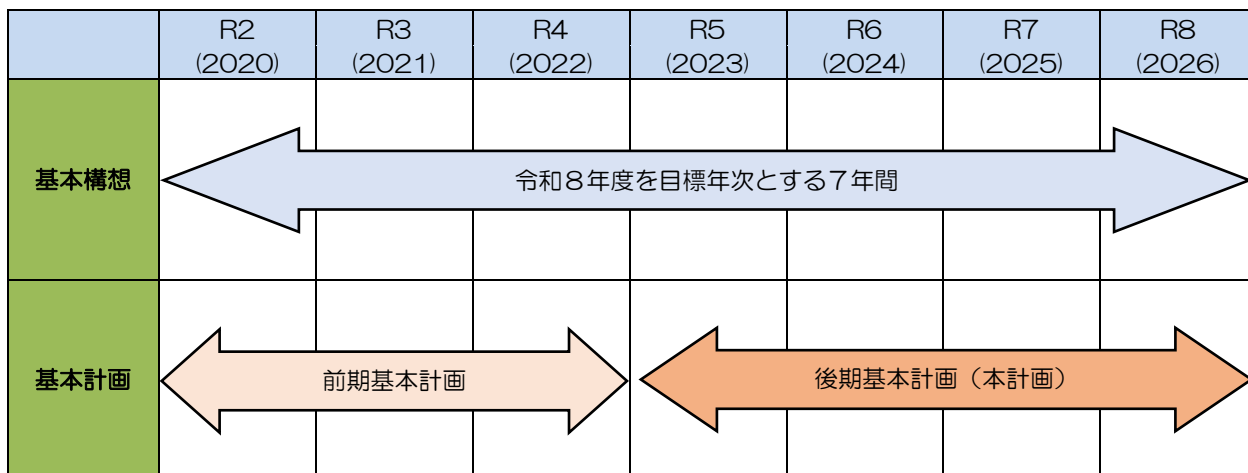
|  | R2 (2020) | R3 (2021) | R4 (2022) | R5 (2023) | R6 (2024) | R7 (2025) | R8 (2026) |
|---|---|---|---|---|---|---|---|
| 基本構想 | 令和８年度を目標年次とする７年間 | | | | | | |
| 基本計画 | 前期基本計画 | | | 後期基本計画（本計画） | | | |